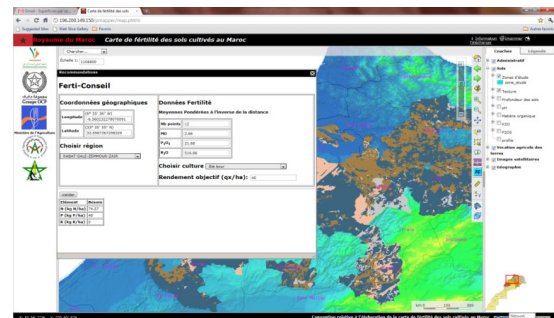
Carte de fertilité des sols cultivés au Maroc

Royaume du Maroc

Chercher...

Echelle 1: 1108800

Recommandations

Ferti-Conseil

Coordonnées géographiques

| Longitude | 6° 57' 36" W |
|---|---|
| | -6.960123... |
| Latitude | 33° 30' 50" N |
| | 33.5... |

Choisir région

RABAT SALE ZEMMOUR ZAER

Données Fertilité

Moyennes Pondérées à l'inverse de la distance

| Nb points | 15 |
|---|---|
| MO | 2.64 |
| $P_2O_5$ | 21.00 |
| $K_2O$ | 316.00 |

Choisir culture Blé tendre

Rendement objectif (qx/ha): 40

Calculer

| Elément | Besoin |
|---|---|
| N (kg N/ha) | 74.37 |
| P (kg P/ha) | 48 |
| K (kg K/ha) | 21 |

Groupe OCP

Ministère de l'Agriculture

Couches | Légende

Administratif

Sols

Zones d'étude

zone_etude

Texture

Profondeur des sols

pH

Matière organique

P2O5

K2O

profils

Vocation agricole des terres

Images satellitaires

Géographie

Consortium relative à l'élaboration de la carte de fertilité des sols cultivés au Maroc